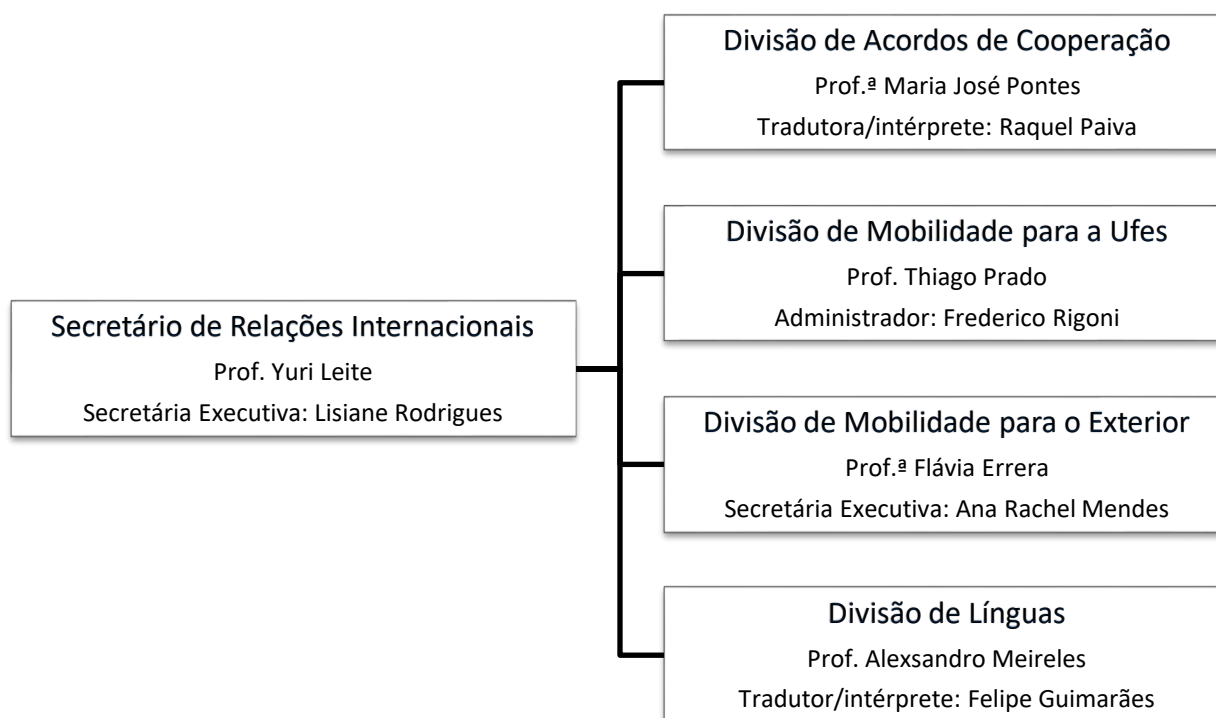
Secretário de Relações Internacionais
Prof. Yuri Leite
Secretária Executiva: Lisiane Rodrigues

Divisão de Acordos de Cooperação
Prof.ª Maria José Pontes
Tradutora/intérprete: Raquel Paiva

Divisão de Mobilidade para a Ufes
Prof. Thiago Prado
Administrador: Frederico Rigoni

Divisão de Mobilidade para o Exterior
Prof.ª Flávia Errera
Secretária Executiva: Ana Rachel Mendes

Divisão de Línguas
Prof. Alexsandro Meireles
Tradutor/intérprete: Felipe Guimarães